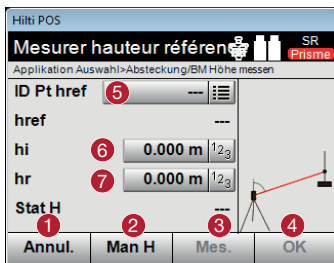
Hilti POS

Mesurer hauteur référen

SR
Prisme

Applikation Auswahl>Absteckung/BM Höhe messen

ID Pt href
5
---

href
---

hi
6
0.000 m
$1 2_3$

hr
7
0.000 m
$1 2_3$

Stat H
---

1
Annul.

2
Man H

3
Mes.

4
OK